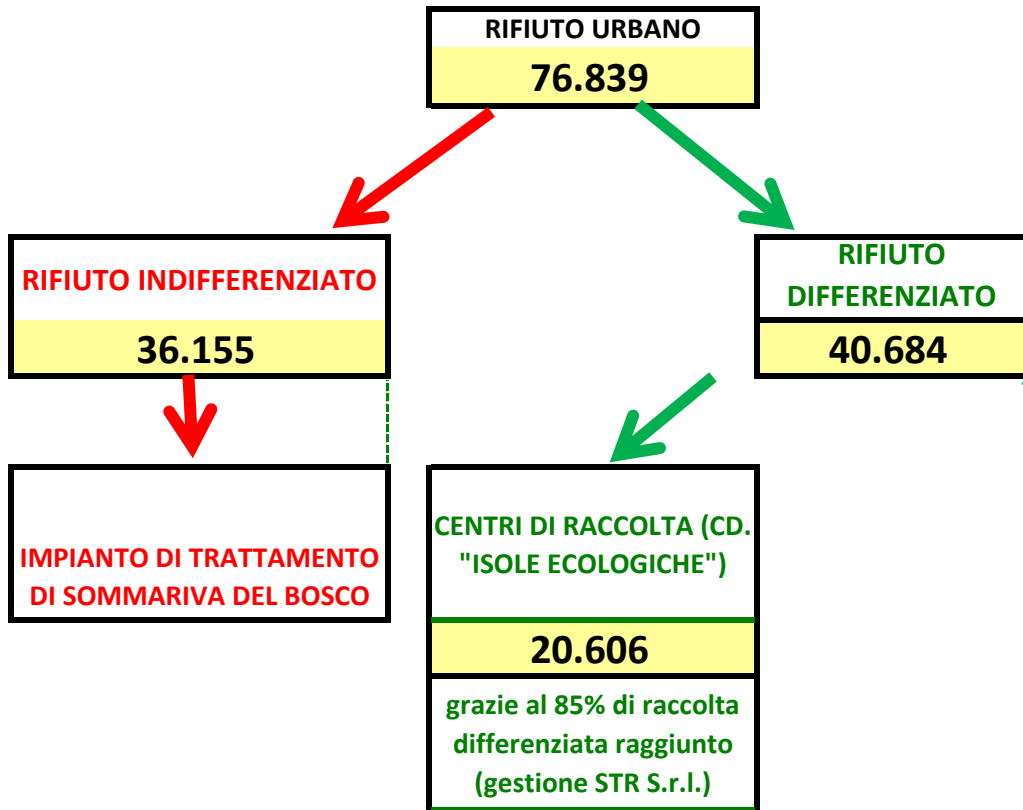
RIFIUTO URBANO

76.839

RIFIUTO INDIFFERENZIATO

36.155

IMPIANTO DI TRATTAMENTO DI SOMMARIVA DEL BOSCO

RIFIUTO DIFFERENZIATO

40.684

CENTRI DI RACCOLTA (CD. "ISOLE ECOLOGICHE")

20.606

grazie al 85% di raccolta differenziata raggiunto (gestione STR S.r.l.)